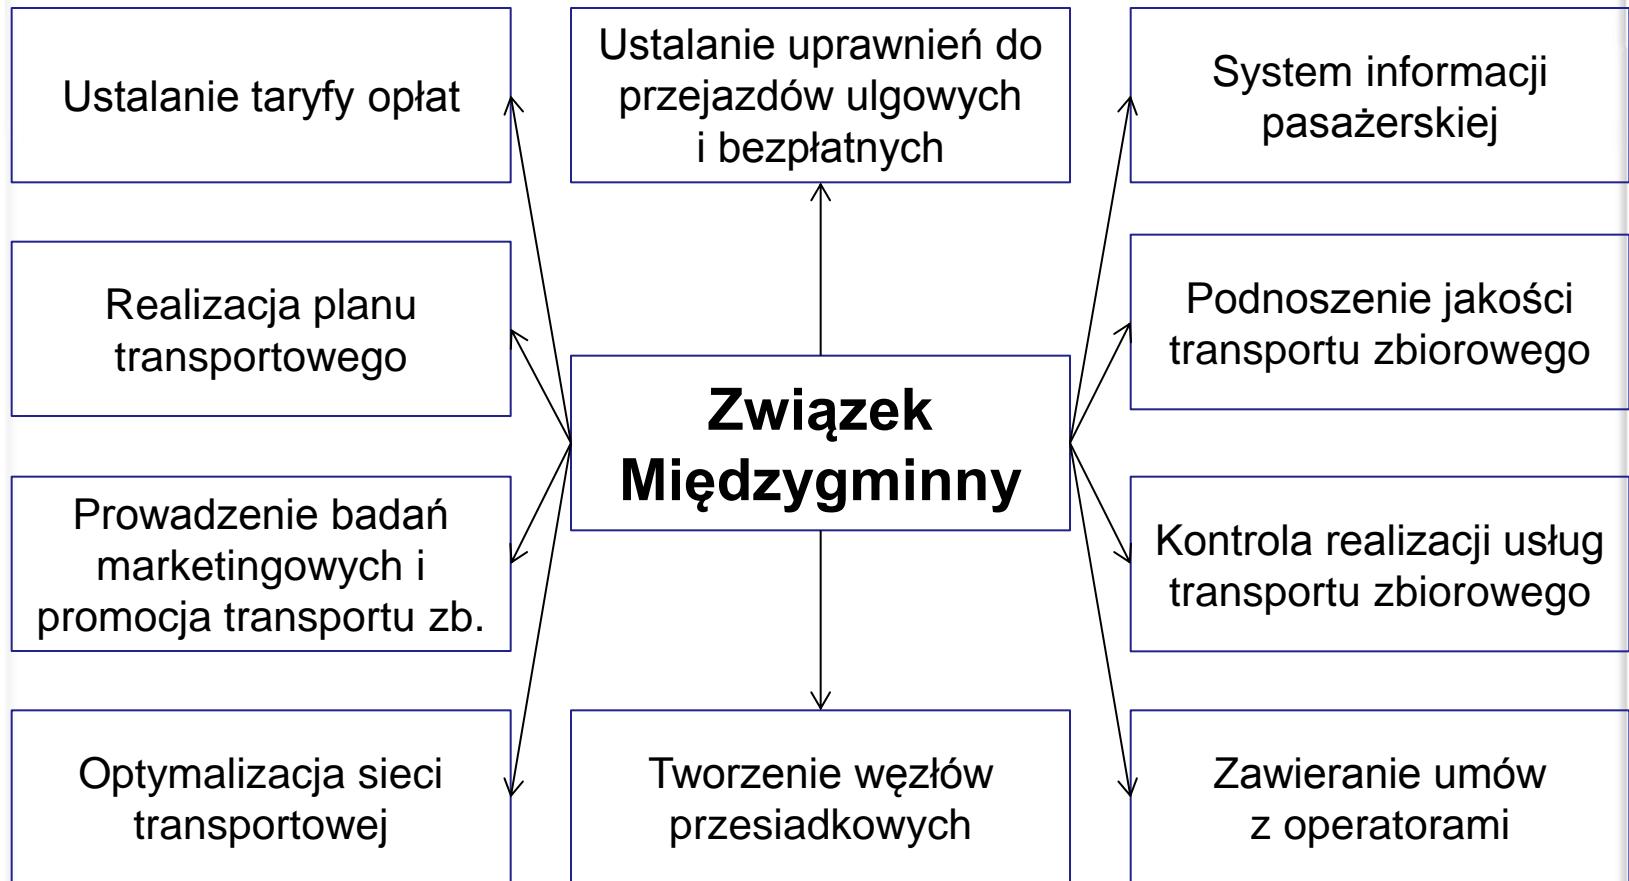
Ustalanie taryfy opłat

Ustalanie uprawnień do przejazdów ulgowych i bezpłatnych

System informacji pasażerskiej

Realizacja planu transportowego

Związek Międzygminny

Podnoszenie jakości transportu zbiorowego

Prowadzenie badań marketingowych i promocja transportu zb.

Kontrola realizacji usług transportu zbiorowego

Optymalizacja sieci transportowej

Tworzenie węzłów przesiadkowych

Zawieranie umów z operatorami